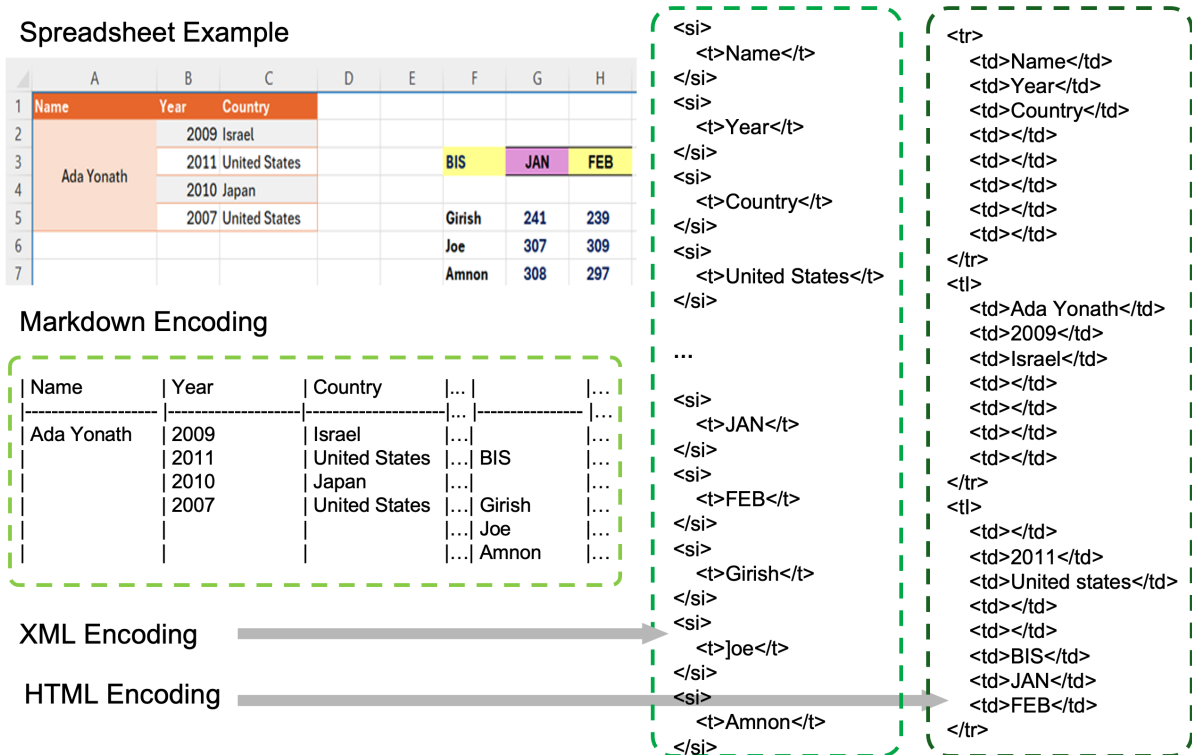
Spreadsheet Example

| | A | B | C | D | E | F | G | H |
|---|---|---|---|---|---|---|---|---|
| 1 | Name | Year | Country | | | | | |
| 2 | Ada Yonath | 2009 | Israel | | | | | |
| 3 | | 2011 | United States | | | BIS | JAN | FEB |
| 4 | | 2010 | Japan | | | | | |
| 5 | | 2007 | United States | | | Girish | 241 | 239 |
| 6 | | | | | | Joe | 307 | 309 |
| 7 | | | | | | Amnon | 308 | 297 |

Markdown Encoding

| Name | Year | Country |... | |...
|-------------------|-------------------|-------------------|... |---------------- |...
| Ada Yonath | 2009 | Israel |...| |...
| | 2011 | United States |...| BIS |...
| | 2010 | Japan |...| |...
| | 2007 | United States |...| Girish |...
| | | |...| Joe |...
| | | |...| Amnon |...

XML Encoding

HTML Encoding

<si>
<t>Name</t>
</si>
<si>
<t>Year</t>
</si>
<si>
<t>Country</t>
</si>
<si>
<t>United States</t>
</si>
...
<si>
<t>JAN</t>
</si>
<si>
<t>FEB</t>
</si>
<si>
<t>Girish</t>
</si>
<si>
<t>]oe</t>
</si>
<si>
<t>Amnon</t>
</si>

<tr>
<td>Name</td>
<td>Year</td>
<td>Country</td>
<td></td>
<td></td>
<td></td>
<td></td>
<td></td>
</tr>
<tl>
<td>Ada Yonath</td>
<td>2009</td>
<td>Israel</td>
<td></td>
<td></td>
<td></td>
<td></td>
</tr>
<tl>
<td></td>
<td>2011</td>
<td>United states</td>
<td></td>
<td></td>
<td>BIS</td>
<td>JAN</td>
<td>FEB</td>
</tr>